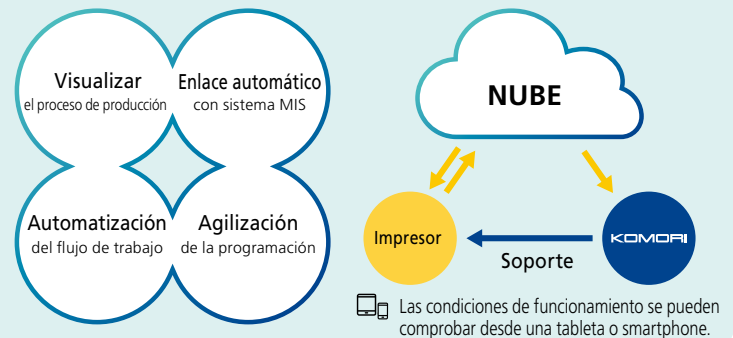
Visualizar
el proceso de producción

Enlace automático
con sistema MIS

Automatización
del flujo de trabajo

Agilización
de la programación

NUBE

Impresor

KOMORI

Soporte

Las condiciones de funcionamiento se pueden comprobar desde una tableta o smartphone.